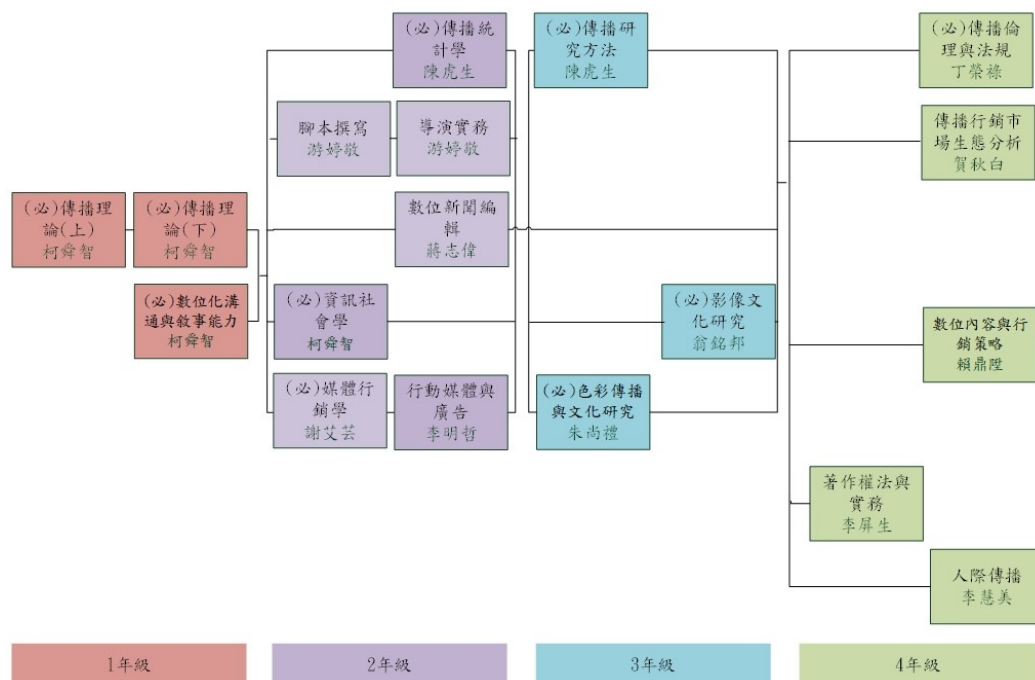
(必)傳播理論(上)
柯舜智

(必)傳播理論(下)
柯舜智

(必)數位化溝通與敘事能力
柯舜智

(必)傳播統計學
陳虎生

腳本撰寫
游婷敬

導演實務
游婷敬

數位新聞編輯
蔣志偉

(必)資訊社會學
柯舜智

(必)媒體行銷學
謝艾芸

行動媒體與廣告
李明哲

(必)傳播研究方法
陳虎生

(必)影像文化研究
翁銘邦

(必)色彩傳播與文化研究
朱尚禮

(必)傳播倫理與法規
丁榮祿

傳播行銷市場生態分析
賀秋白

數位內容與行銷策略
賴鼎陞

著作權法與實務
李屏生

人際傳播
李慧美

1年級

2年級

3年級

4年級